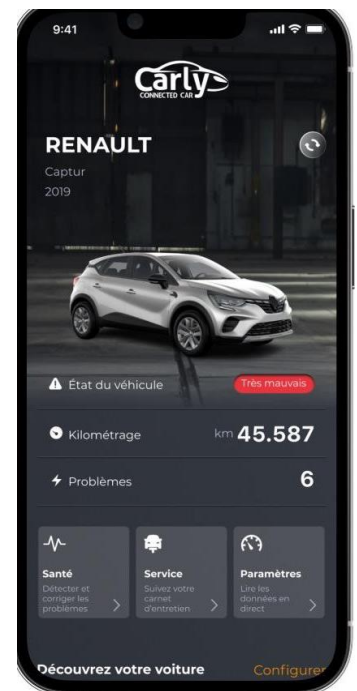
9:41

Carly
CONNECTED CAR

RENAULT
Captur
2019

État du véhicule
Très mauvais

Kilométrage
km 45.587

Problèmes
6

Santé
Détecter et corriger les problèmes

Service
Suivez votre carnet d'entretien

Paramètres
Lire les données en direct

Découvrez votre voiture
Configurer